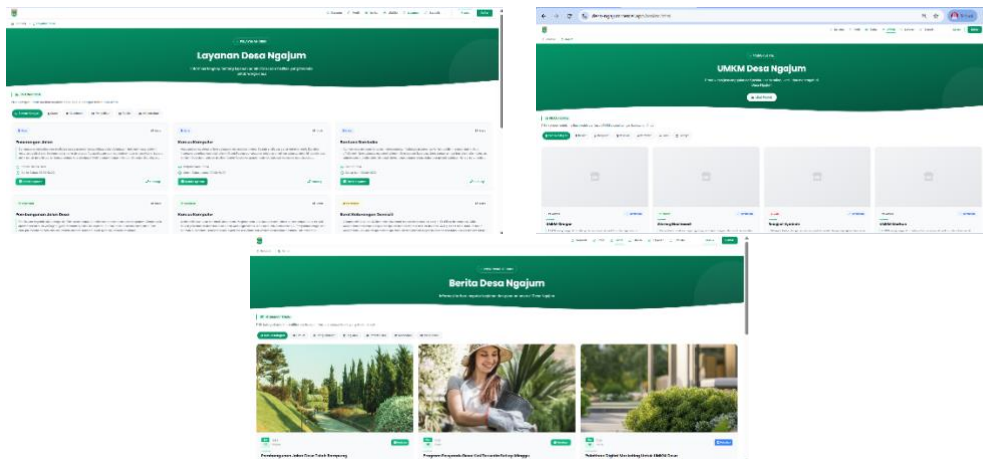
Layanan Desa Ngajum

Pembangunan Jalan

Rumah Komputer

Bantuan Sembako

Pembangunan Jalan Desa

Rumah Komputer

Dana Kelurahan Sosial

UMKM Desa Ngajum

UMKM Bangun

Warung Barokah

Bengkel Ayah

UMKM Berkah

Berita Desa Ngajum

Pembangunan Jalan Desa Telah Rampung

Program Penyuluhan Desa

Pelatihan Digital Marketing Untuk UMKM Desa